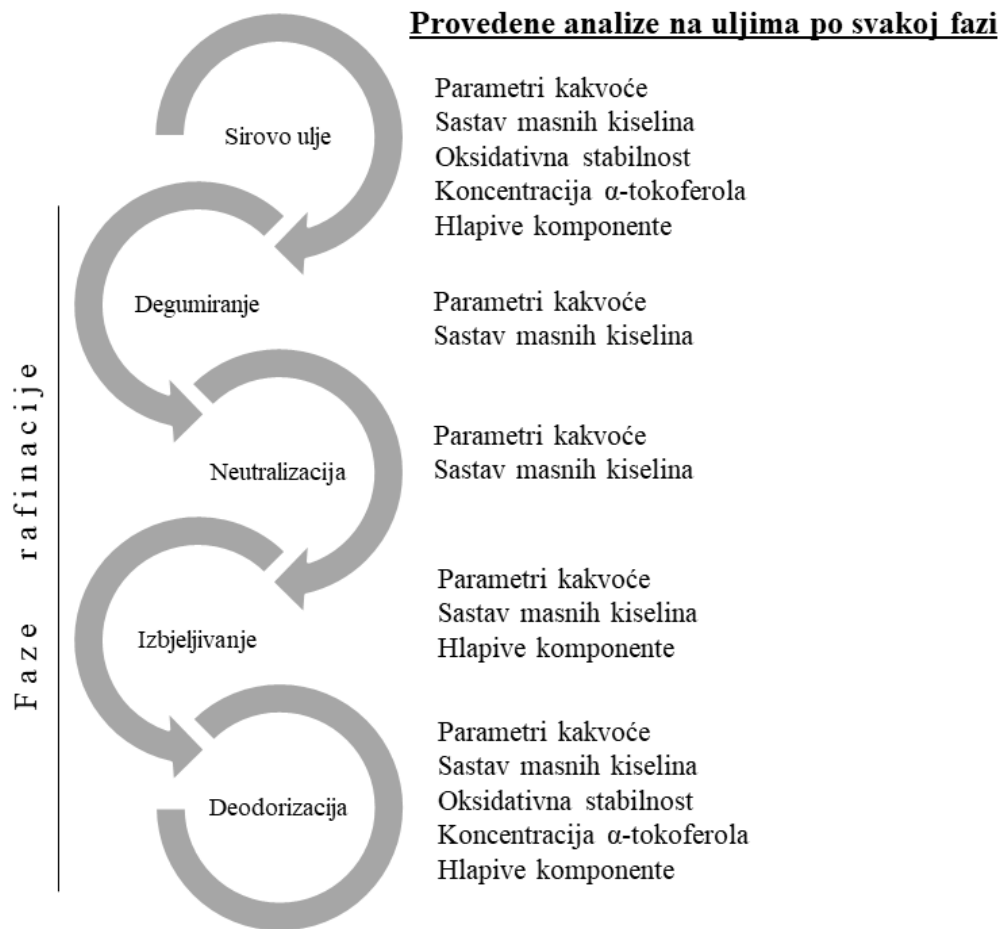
Provedene analize na uljima po svakoj fazi

Sirovo ulje

Parametri kakvoće
Sastav masnih kiselina
Oksidativna stabilnost
Koncentracija α-tokoferola
Hlapive komponente

Degumiranje

Parametri kakvoće
Sastav masnih kiselina

Neutralizacija

Parametri kakvoće
Sastav masnih kiselina

Izbjeljivanje

Parametri kakvoće
Sastav masnih kiselina
Hlapive komponente

Deodorizacija

Parametri kakvoće
Sastav masnih kiselina
Oksidativna stabilnost
Koncentracija α-tokoferola
Hlapive komponente

Faze rafinacije